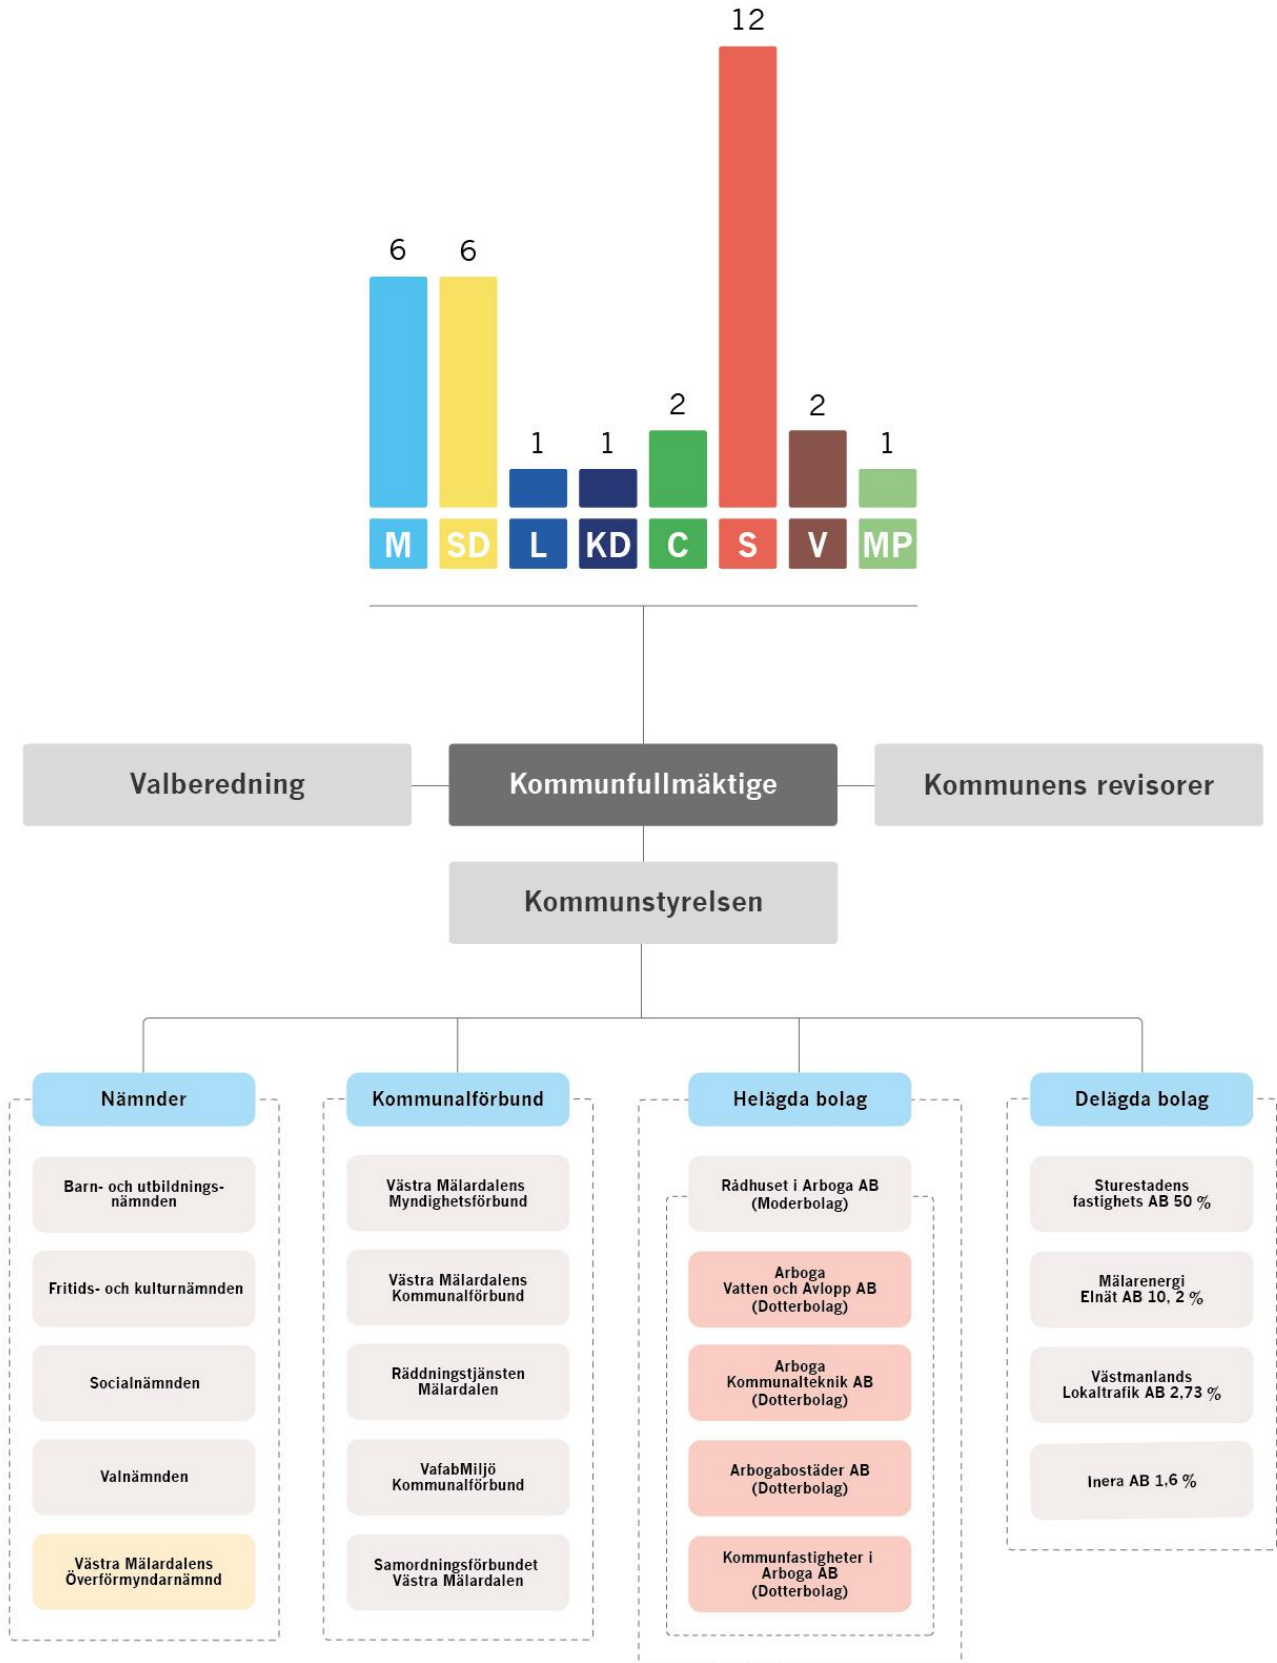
6 6 1 1 2 12 2 1

M SD L KD C S V MP

Valberedning

Kommunfullmäktige

Kommunens revisorer

Kommunstyrelsen

Nämnder

Barn- och utbildningsnämnden

Fritids- och kulturnämnden

Socialnämnden

Valnämnden

Västra Mälardalens Överförmyndarnämnd

Kommunalförbund

Västra Mälardalens Myndighetsförbund

Västra Mälardalens Kommunalförbund

Räddningstjänsten Mälardalen

VafabMiljö Kommunalförbund

Samordningsförbundet Västra Mälardalen

Helägda bolag

Rådhuset i Arboga AB (Moderbolag)

Arboga Vatten och Avlopp AB (Dotterbolag)

Arboga Kommunalteknik AB (Dotterbolag)

Arbogabostäder AB (Dotterbolag)

Kommunfastigheter i Arboga AB (Dotterbolag)

Delägda bolag

Sturestadens fastighets AB 50 %

Mälarenergi Elnät AB 10, 2 %

Västmanlands Lokaltrafik AB 2,73 %

Inera AB 1,6 %